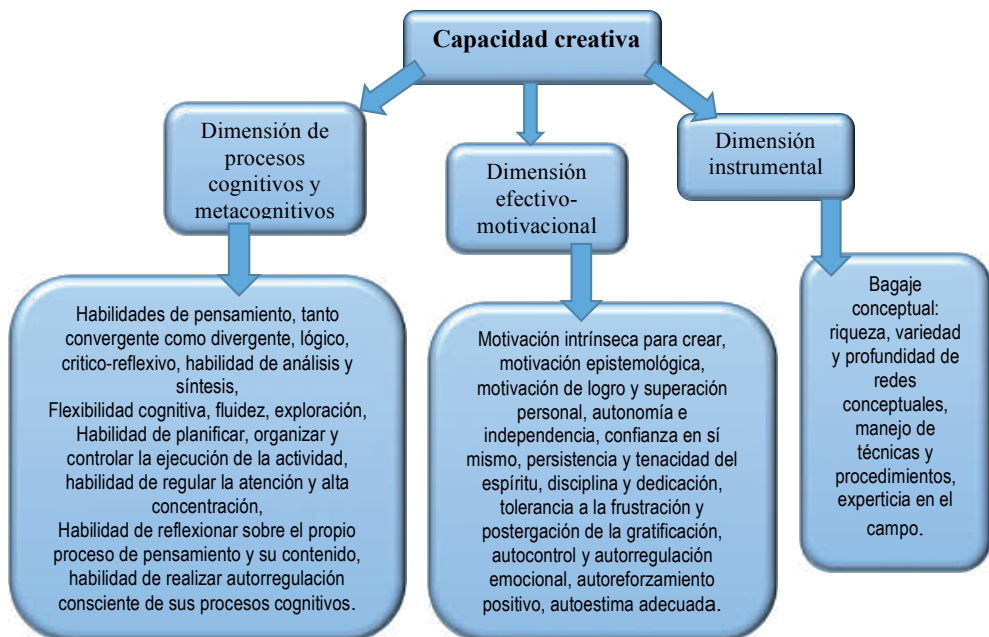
Capacidad creativa

Dimensión de procesos cognitivos y metacognitivos

Dimensión efectivo-motivacional

Dimensión instrumental

Habilidades de pensamiento, tanto convergente como divergente, lógico, critico-reflexivo, habilidad de análisis y síntesis,
Flexibilidad cognitiva, fluidez, exploración,
Habilidad de planificar, organizar y controlar la ejecución de la actividad, habilidad de regular la atención y alta concentración,
Habilidad de reflexionar sobre el propio proceso de pensamiento y su contenido, habilidad de realizar autorregulación consciente de sus procesos cognitivos.

Motivación intrínseca para crear, motivación epistemológica, motivación de logro y superación personal, autonomía e independencia, confianza en sí mismo, persistencia y tenacidad del espíritu, disciplina y dedicación, tolerancia a la frustración y postergación de la gratificación, autocontrol y autorregulación emocional, autoreforzamiento positivo, autoestima adecuada.

Bagaje conceptual: riqueza, variedad y profundidad de redes conceptuales, manejo de técnicas y procedimientos, experticia en el campo.